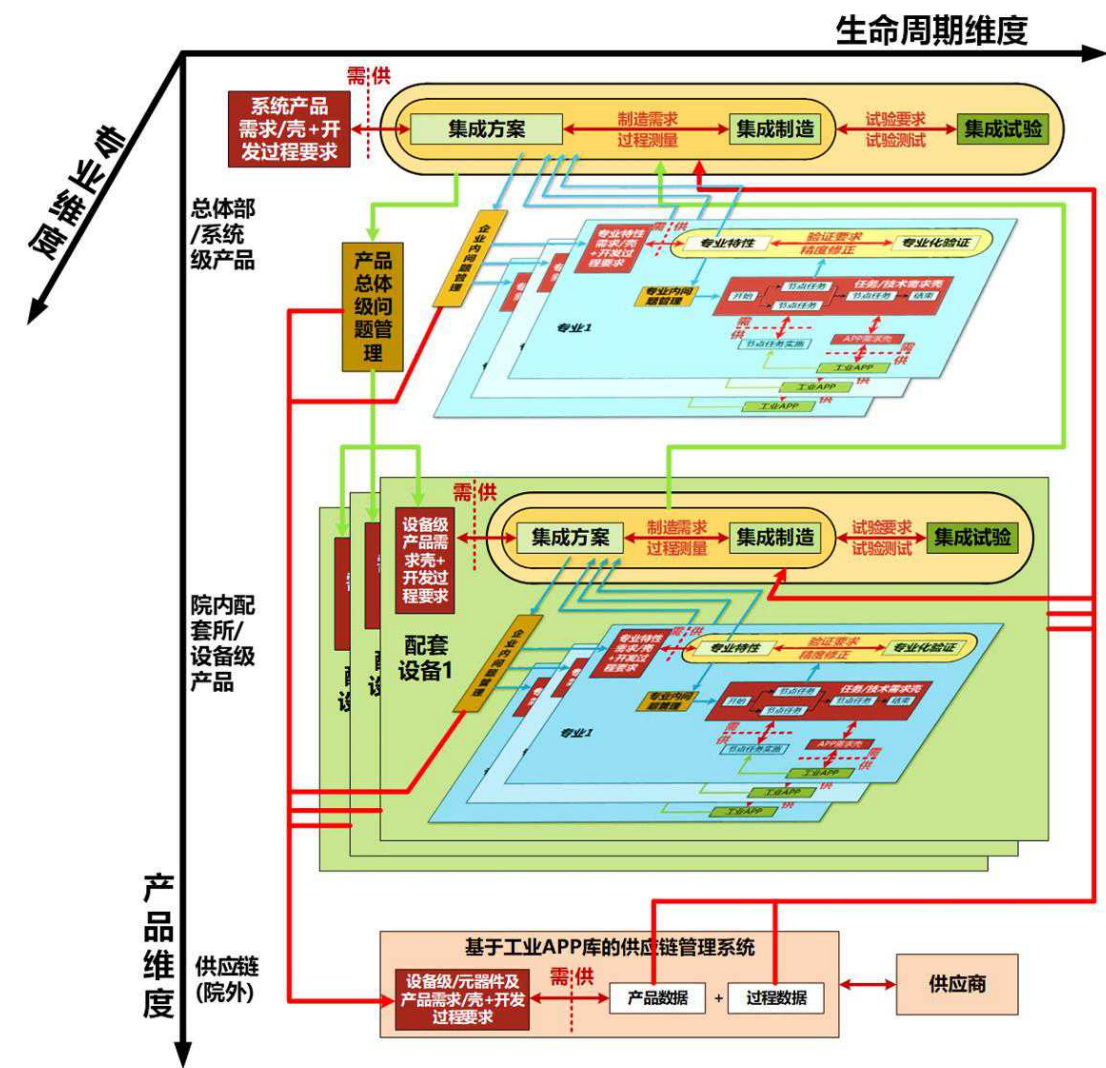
生命周期维度

专业维度

需 供

系统产品需求/壳+开发过程要求

集成方案

制造需求
过程测量

集成制造

试验要求
试验测试

集成试验

总体部/系统级产品

产品总体级问题管理

企业内问题管理

专业特性需求/壳+开发过程要求

需 供

专业特性

验证要求
精度修正

专业化验证

专业内问题管理

开始

节点任务

节点任务

节点任务

任务/技术需求壳

结束

专业1

需 供

节点任务实施

APP需求壳

需 供

工业APP

工业APP

工业APP

供

需 供

设备级产品需求壳+开发过程要求

集成方案

制造需求
过程测量

集成制造

试验要求
试验测试

集成试验

院内配套所/设备级产品

配套设备1

企业内问题管理

专业特性需求/壳+开发过程要求

需 供

专业特性

验证要求
精度修正

专业化验证

专业内问题管理

开始

节点任务

节点任务

节点任务

任务/技术需求壳

结束

专业1

需 供

节点任务实施

APP需求壳

需 供

工业APP

工业APP

工业APP

供

产品维度

供应链(院外)

基于工业APP库的供应链管理系统

设备级/元器件及产品需求/壳+开发过程要求

需 供

产品数据

+

过程数据

供应商